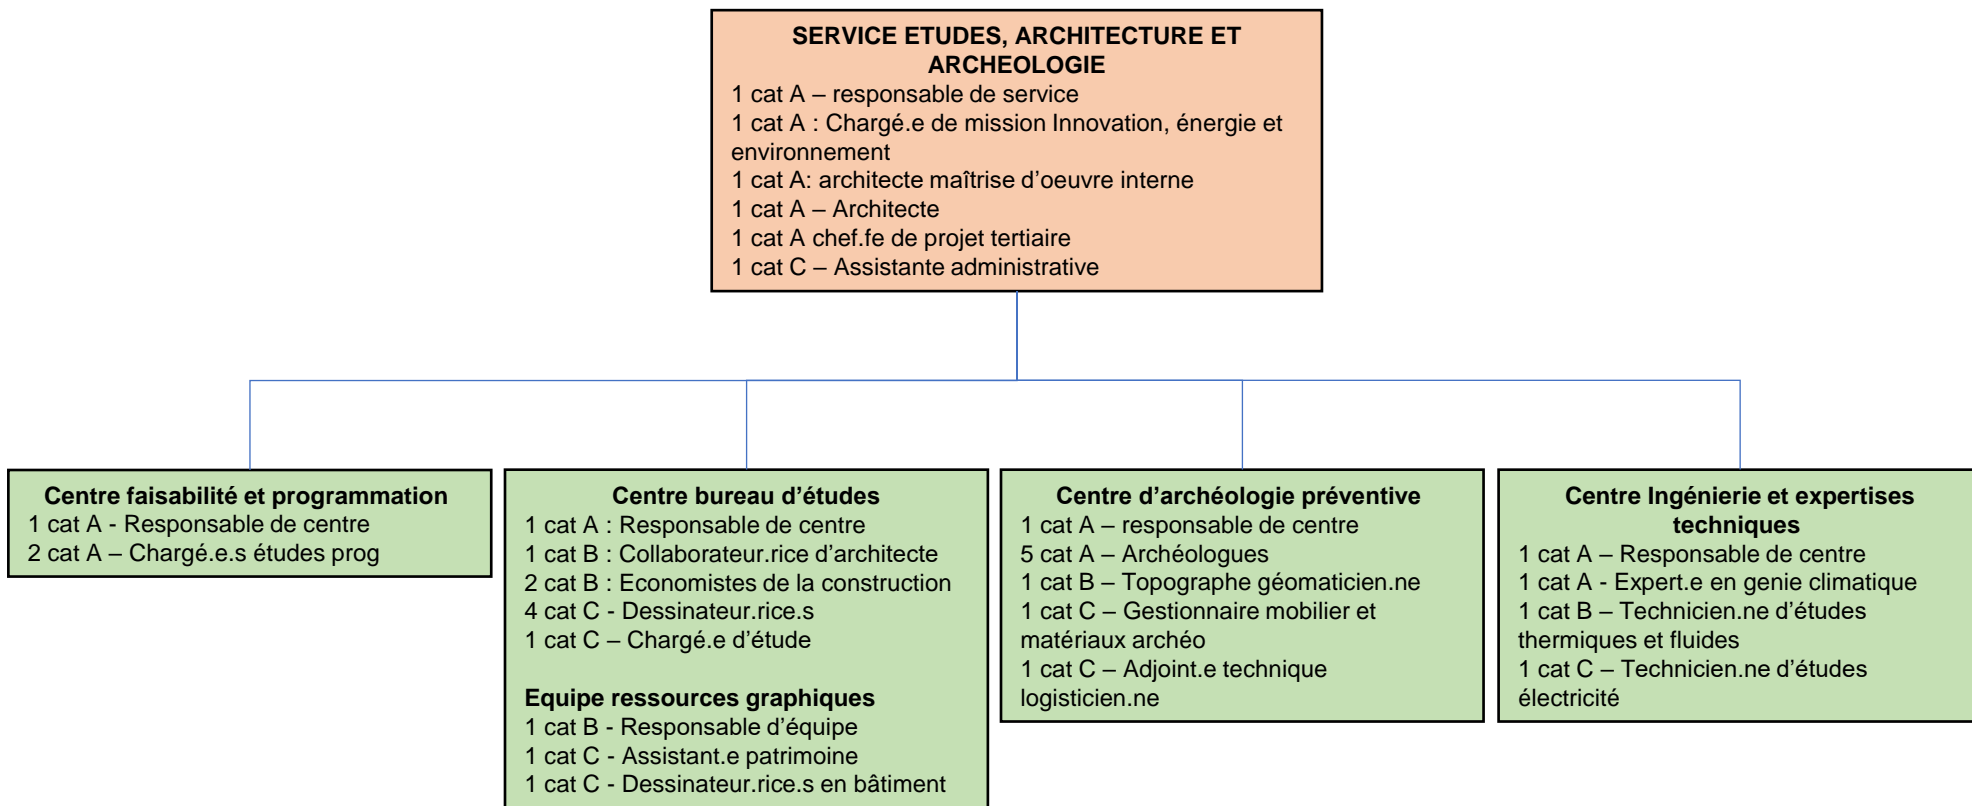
SERVICE ETUDES, ARCHITECTURE ET ARCHEOLOGIE
1 cat A – responsable de service
1 cat A : Chargé.e de mission Innovation, énergie et environnement
1 cat A: architecte maîtrise d'oeuvre interne
1 cat A – Architecte
1 cat A chef.fe de projet tertiaire
1 cat C – Assistante administrative

Centre faisabilité et programmation
1 cat A - Responsable de centre
2 cat A – Chargé.e.s études prog

Centre bureau d'études
1 cat A : Responsable de centre
1 cat B : Collaborateur.rice d'architecte
2 cat B : Economistes de la construction
4 cat C - Dessinateur.rice.s
1 cat C – Chargé.e d'étude

Equipe ressources graphiques
1 cat B - Responsable d'équipe
1 cat C - Assistant.e patrimoine
1 cat C - Dessinateur.rice.s en bâtiment

Centre d'archéologie préventive
1 cat A – responsable de centre
5 cat A – Archéologues
1 cat B – Topographe géomaticien.ne
1 cat C – Gestionnaire mobilier et matériaux archéo
1 cat C – Adjoint.e technique logisticien.ne

Centre Ingénierie et expertises techniques
1 cat A – Responsable de centre
1 cat A - Expert.e en genie climatique
1 cat B – Technicien.ne d'études thermiques et fluides
1 cat C – Technicien.ne d'études électricité